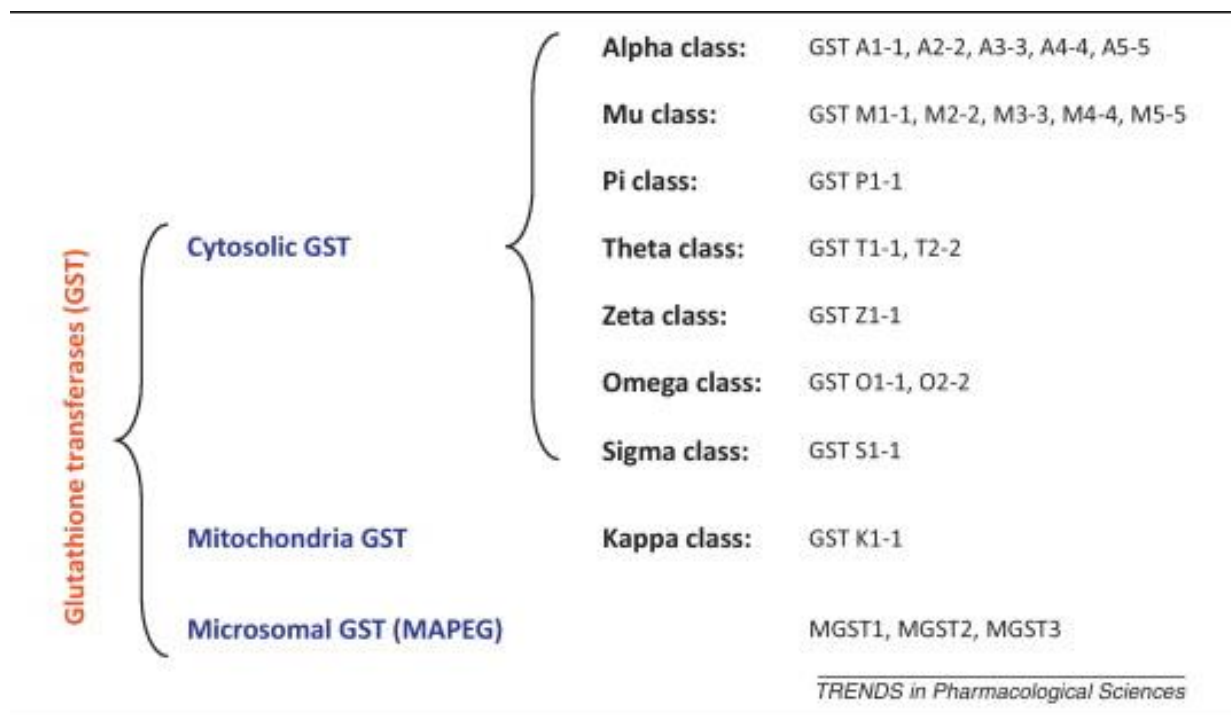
Glutathione transferases (GST)

Cytosolic GST

Alpha class: GST A1-1, A2-2, A3-3, A4-4, A5-5

Mu class: GST M1-1, M2-2, M3-3, M4-4, M5-5

Pi class: GST P1-1

Theta class: GST T1-1, T2-2

Zeta class: GST Z1-1

Omega class: GST O1-1, O2-2

Sigma class: GST S1-1

Mitochondria GST

Kappa class: GST K1-1

Microsomal GST (MAPEG)

MGST1, MGST2, MGST3

TRENDS in Pharmacological Sciences